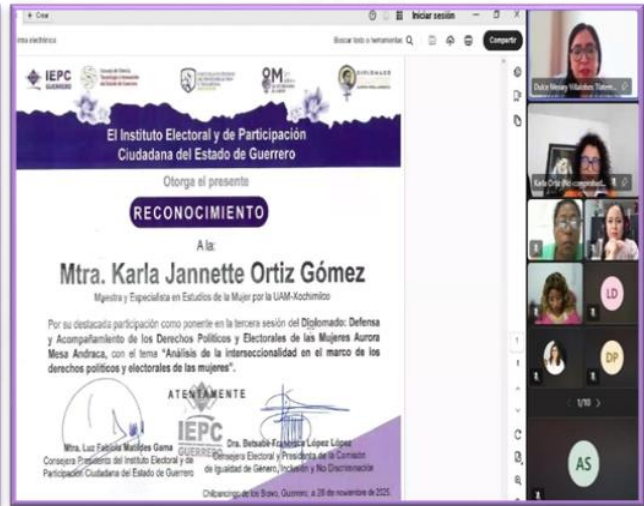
+ Crear

Iniciar sesión

rma electrónica

Buscar texto o herramientas

Compartir

IEPC GUERRERO

8M

DIPLOMADO

El Instituto Electoral y de Participación Ciudadana del Estado de Guerrero

Otorga el presente

RECONOCIMIENTO

A la:

Mtra. Karla Jannette Ortiz Gómez

Maestra y Especialista en Estudios de la Mujer por la UAM-Xochimilco

Por su destacada participación como ponente en la tercera sesión del Diplomado: Defensa y Acompañamiento de los Derechos Políticos y Electorales de las Mujeres Aurora Mesa Andraca, con el tema "Análisis de la interseccionalidad en el marco de los derechos políticos y electorales de las mujeres".

ATENTAMENTE

IEPC GUERRERO

Mtra. Luz Fabiola Matildes Gama
Consejera Presidenta del Instituto Electoral y de Participación Ciudadana del Estado de Guerrero

Dra. Betsabé Francisca López López
Consejera Electoral y Presidenta de la Comisión de Igualdad de Género, Inclusión y No Discriminación

Chilpancingo de los Bravo, Guerrero, a 28 de noviembre de 2025

Dulce Mireya Villalobos Tlatem...

Karla Ortiz

LD

DP

1/10

AS